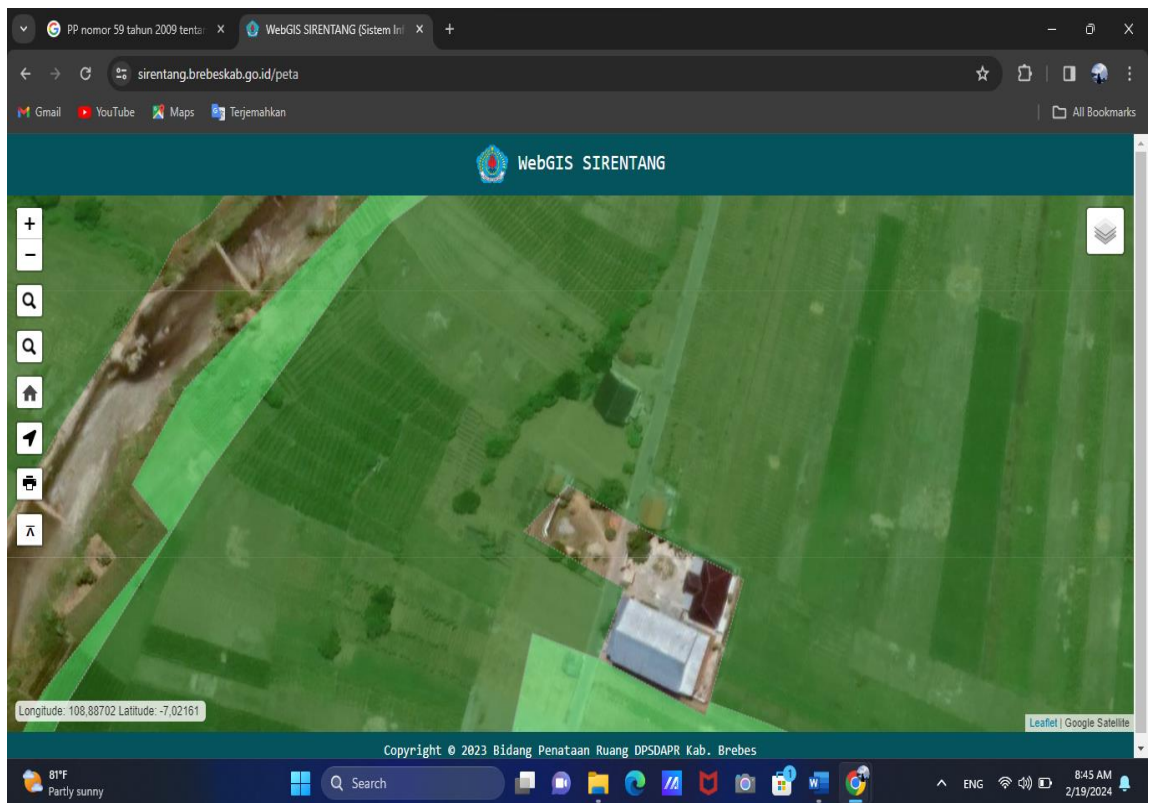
PP nomor 59 tahun 2009 tentan ×
WebGIS SIRENTANG (Sistem Inf ×
+
sirentang.brebeskab.go.id/peta
Gmail YouTube Maps Terjemahkan
All Bookmarks

WebGIS SIRENTANG

+
−

Longitude: 108,88702 Latitude: -7,02161

Leaflet | Google Satellite

Copyright © 2023 Bidang Penataan Ruang DPSDAPR Kab. Brebes

81°F
Partly sunny
Search
ENG
8:45 AM
2/19/2024